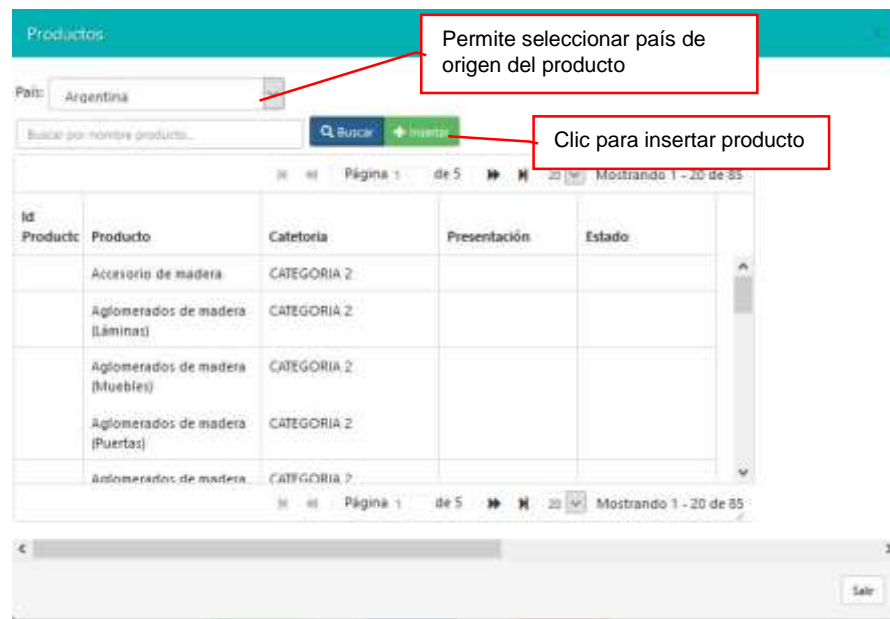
Productos

Permite seleccionar país de origen del producto

País: Argentina

Buscar por nombre producto...

Buscar Insertar

Clic para insertar producto

Página 1 de 5 20 Mostrando 1 - 20 de 85

| Id Productc | Producto | Catetoria | Presentación | Estado |
|---|---|---|---|---|
| | Accesorio de madera | CATEGORIA 2 | | |
| | Aglomerados de madera (Láminas) | CATEGORIA 2 | | |
| | Aglomerados de madera (Muebles) | CATEGORIA 2 | | |
| | Aglomerados de madera (Puertas) | CATEGORIA 2 | | |
| | Aglomerados de madera | CATEGORIA 2 | | |

Página 1 de 5 20 Mostrando 1 - 20 de 85

Salir